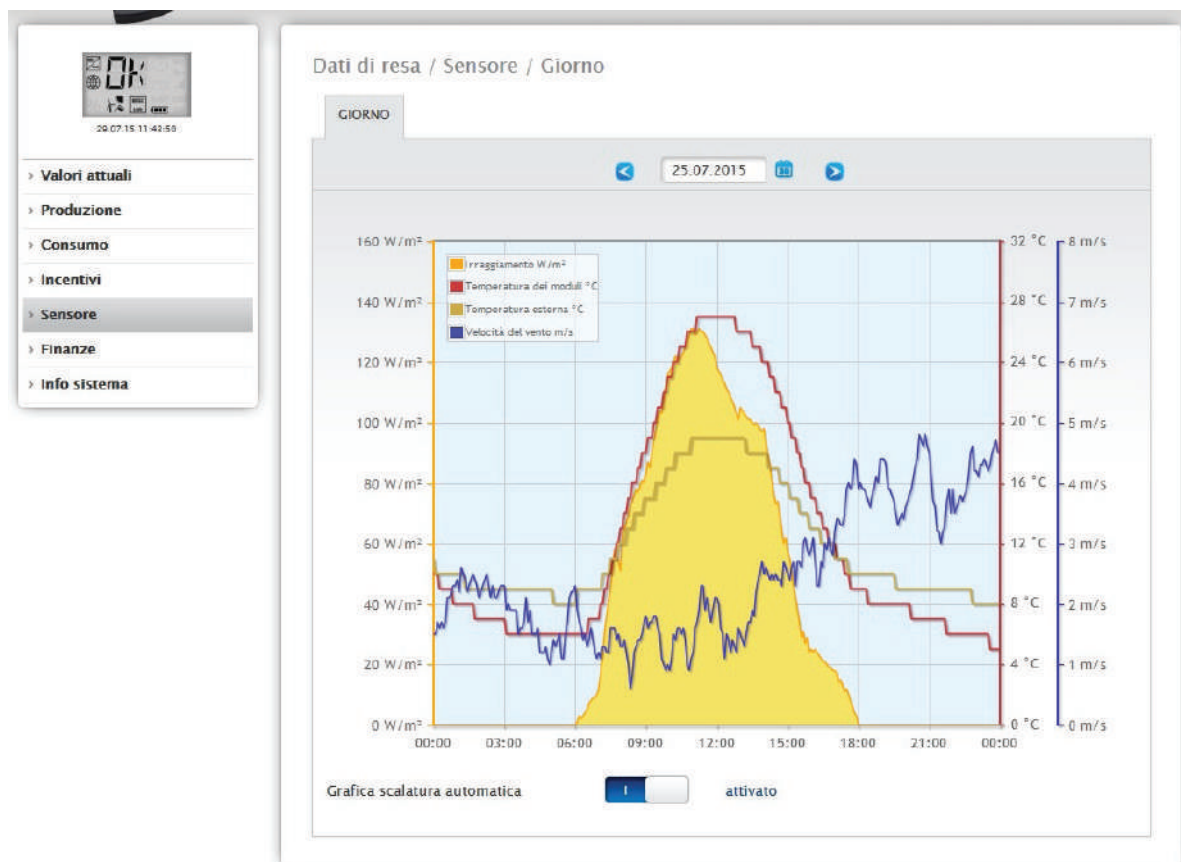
OK
29.07.15 11:42:58

› Valori attuali
› Produzione
› Consumo
› Incentivi
› Sensore
› Finanze
› Info sistema

Dati di resa / Sensore / Giorno

GIORNO

25.07.2015

Irraggiamento W/m²
Temperatura dei moduli °C
Temperatura esterna °C
Velocità del vento m/s

160 W/m²
140 W/m²
120 W/m²
100 W/m²
80 W/m²
60 W/m²
40 W/m²
20 W/m²
0 W/m²

32 °C
28 °C
24 °C
20 °C
16 °C
12 °C
8 °C
4 °C
0 °C

8 m/s
7 m/s
6 m/s
5 m/s
4 m/s
3 m/s
2 m/s
1 m/s
0 m/s

00:00
03:00
06:00
09:00
12:00
15:00
18:00
21:00
00:00

Grafica scalatura automatica
I
attivato